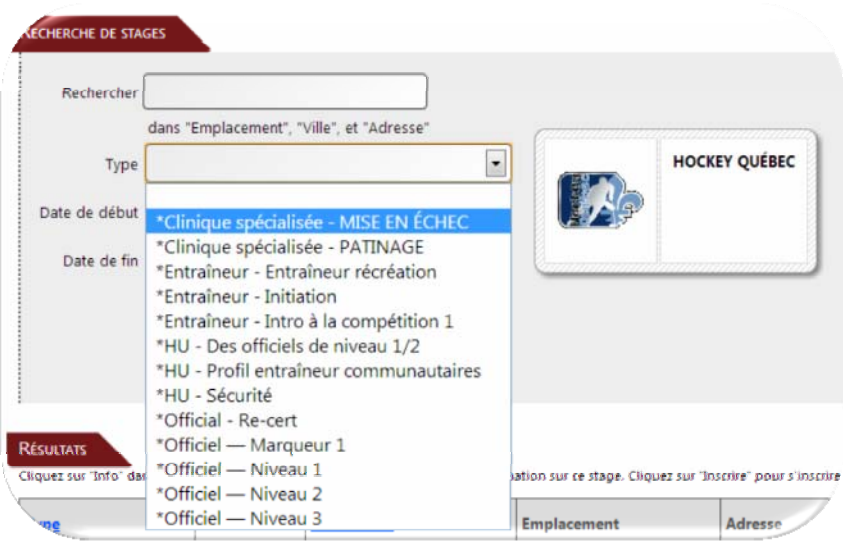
RECHERCHE DE STAGES

Rechercher

dans "Emplacement", "Ville", et "Adresse"

Type

Date de début

Date de fin

*Clinique spécialisée - MISE EN ÉCHEC
*Clinique spécialisée - PATINAGE
*Entraîneur - Entraîneur récréation
*Entraîneur - Initiation
*Entraîneur - Intro à la compétition 1
*HU - Des officiels de niveau 1/2
*HU - Profil entraîneur communautaires
*HU - Sécurité
*Official - Re-cert
*Officiel — Marqueur 1
*Officiel — Niveau 1
*Officiel — Niveau 2
*Officiel — Niveau 3

HOCKEY QUÉBEC

RÉSULTATS

Cliquez sur "Info" da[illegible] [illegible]ation sur ce stage. Cliquez sur "Inscrire" pour s'inscrire

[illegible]ype | Emplacement | Adresse